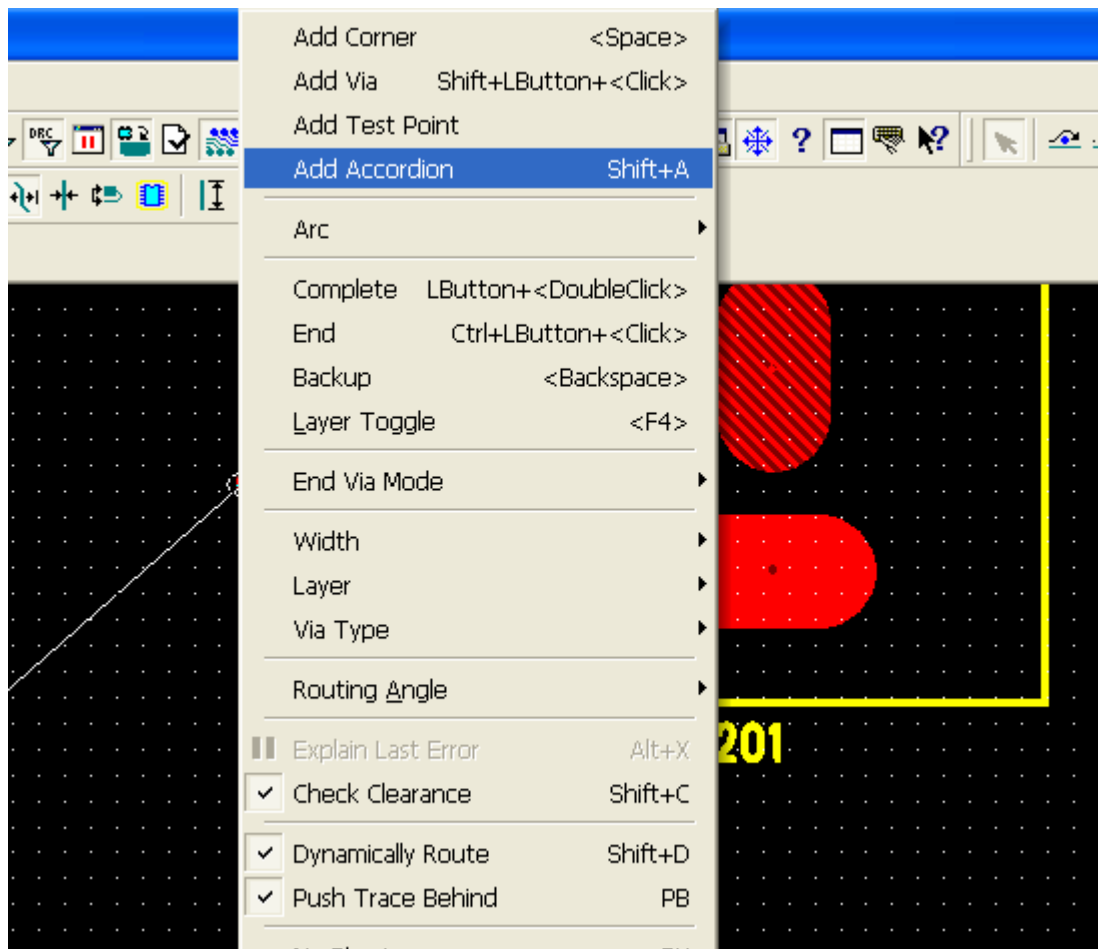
DRC

Add Corner <Space>
Add Via Shift+LButton+<Click>
Add Test Point
Add Accordion Shift+A
Arc
Complete LButton+<DoubleClick>
End Ctrl+LButton+<Click>
Backup <Backspace>
Layer Toggle <F4>
End Via Mode
Width
Layer
Via Type
Routing Angle
Explain Last Error Alt+X
Check Clearance Shift+C
Dynamically Route Shift+D
Push Trace Behind PB
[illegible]

?

201